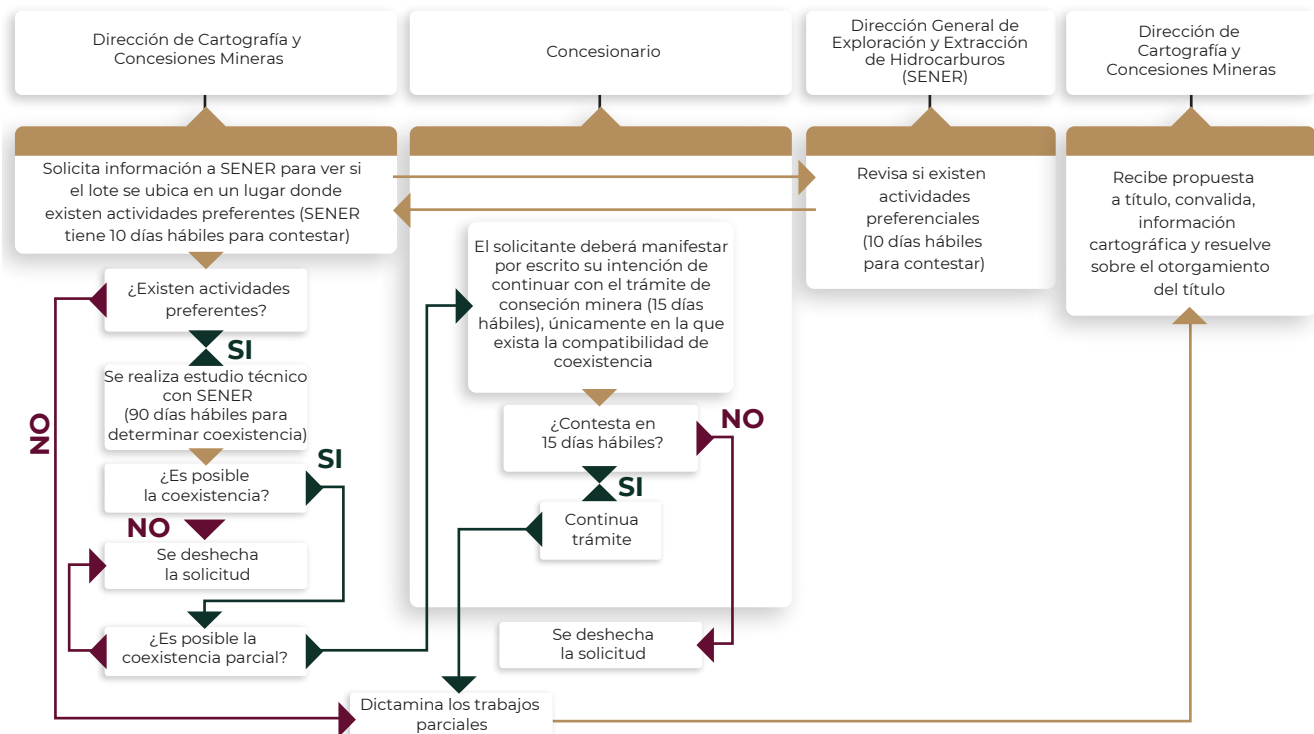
Dirección de Cartografía y Concesiones Mineras

Concesionario

Dirección General de Exploración y Extracción de Hidrocarburos (SENER)

Dirección de Cartografía y Concesiones Mineras

Solicita información a SENER para ver si el lote se ubica en un lugar donde existen actividades preferentes (SENER tiene 10 días hábiles para contestar)

Revisa si existen actividades preferenciales (10 días hábiles para contestar)

Recibe propuesta a título, convalida, información cartográfica y resuelve sobre el otorgamiento del título

¿Existen actividades preferentes?

NO

SI

Se realiza estudio técnico con SENER (90 días hábiles para determinar coexistencia)

¿Es posible la coexistencia?

SI

NO

Se deshecha la solicitud

¿Es posible la coexistencia parcial?

El solicitante deberá manifestar por escrito su intención de continuar con el trámite de conseción minera (15 días hábiles), únicamente en la que exista la compatibilidad de coexistencia

¿Contesta en 15 días hábiles?

NO

SI

Continua trámite

Se deshecha la solicitud

Dictamina los trabajos parciales